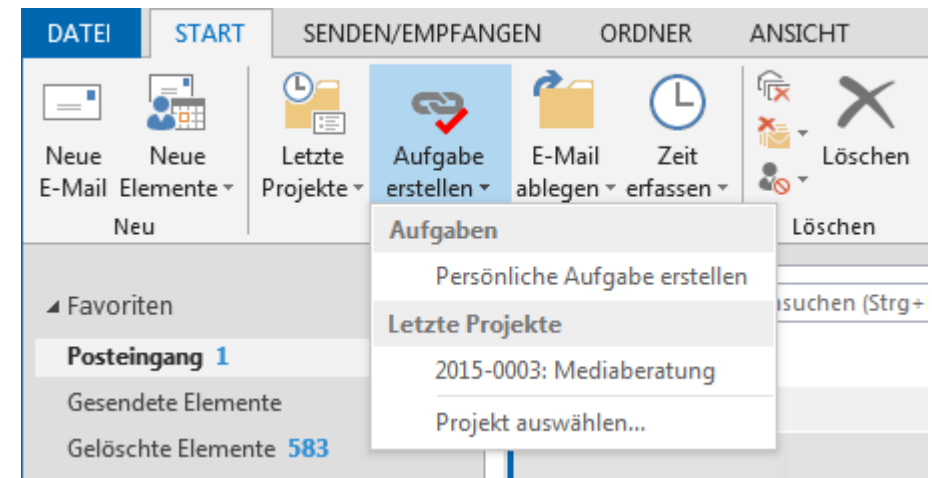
DATEI START SENDEN/EMPFANGEN ORDNER ANSICHT

Neue E-Mail
Neue Elemente
Neu

Letzte Projekte
Aufgabe erstellen
E-Mail ablegen
Zeit erfassen

Löschen
Löschen

Aufgaben
Persönliche Aufgabe erstellen
Letzte Projekte
2015-0003: Mediaberatung
Projekt auswählen...

suchen (Strg+

◢ Favoriten
Posteingang 1
Gesendete Elemente
Gelöschte Elemente 583